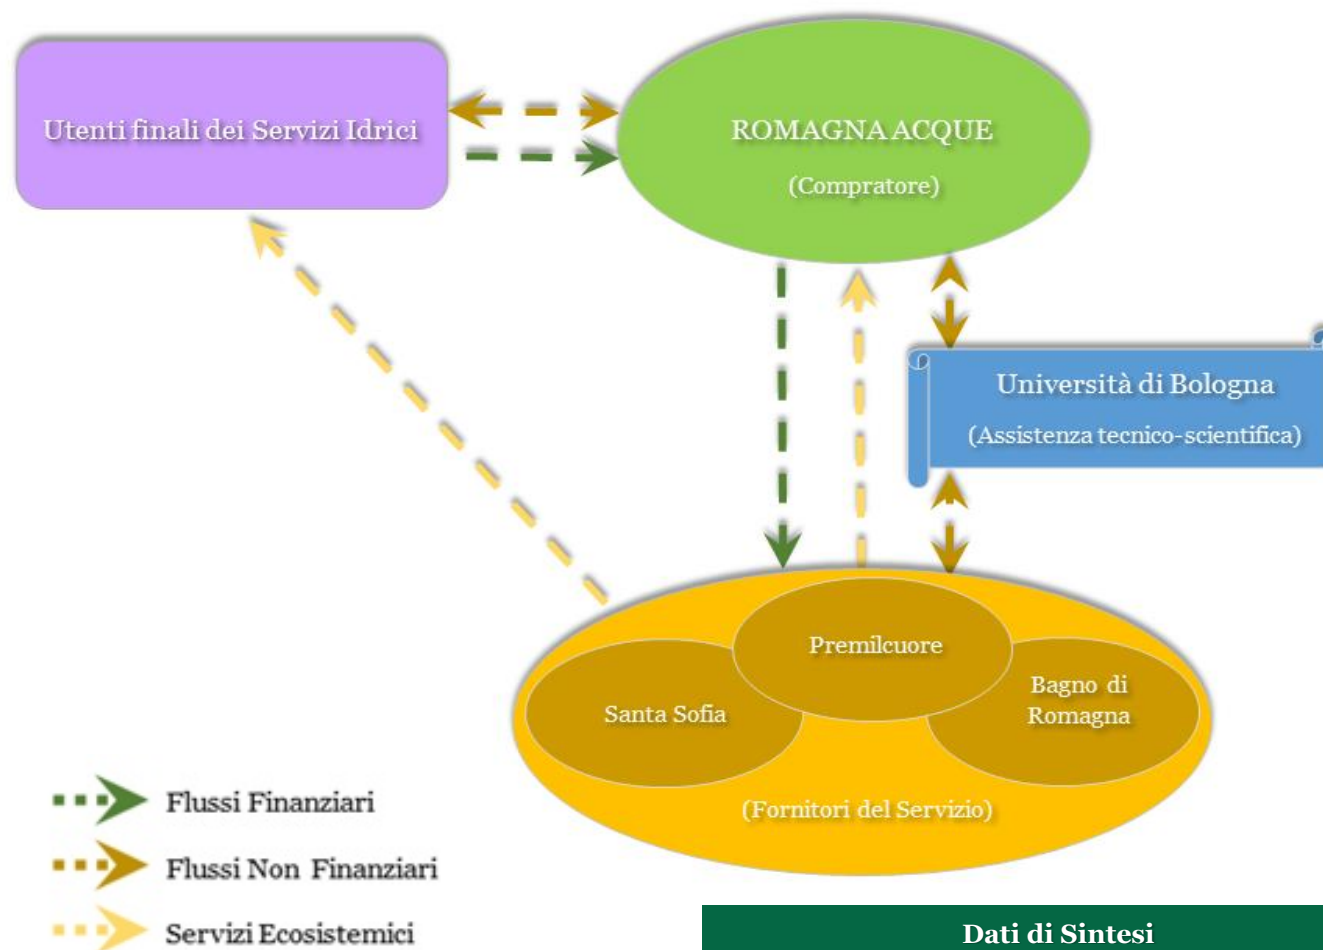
Utenti finali dei Servizi Idrici

ROMAGNA ACQUE

(Compratore)

Università di Bologna

(Assistenza tecnico-scientifica)

Premilcuore

Santa Sofia

Bagno di Romagna

(Fornitori del Servizio)

Flussi Finanziari

Flussi Non Finanziari

Servizi Ecosistemici

Dati di Sintesi